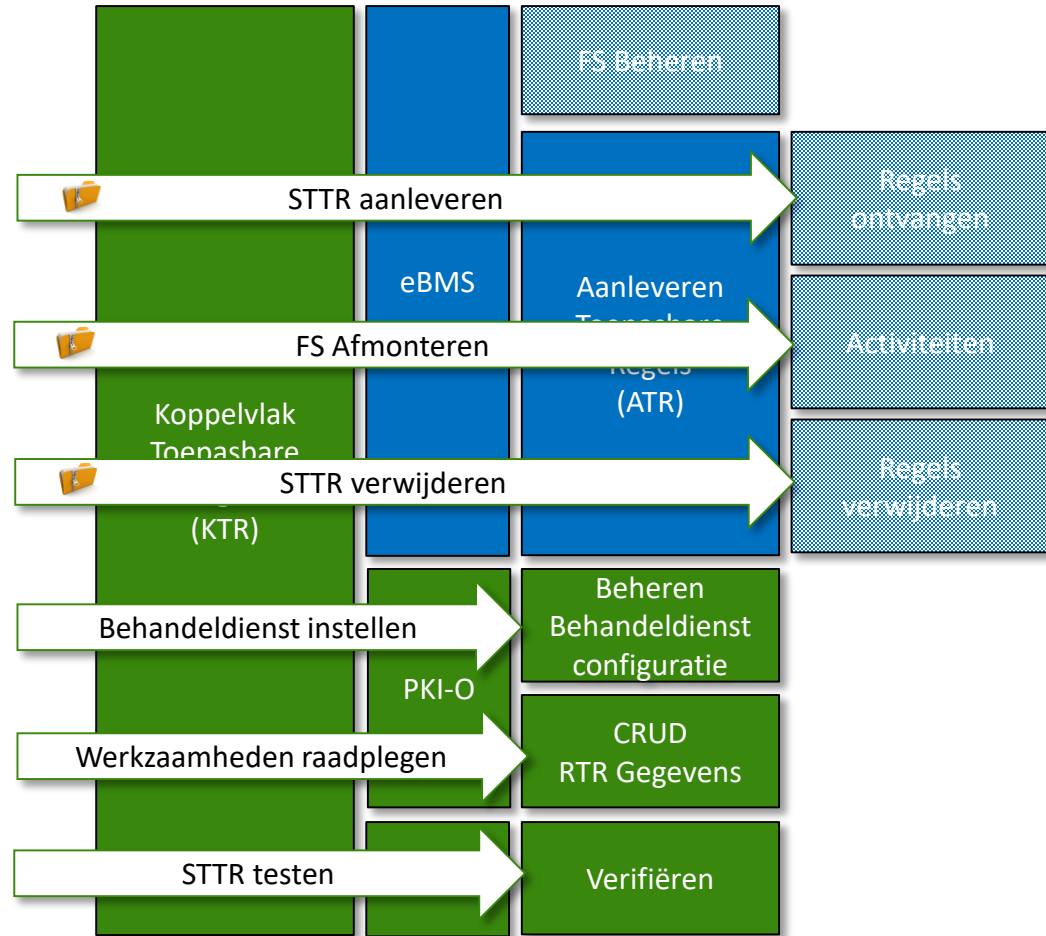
FS Beheren

STTR aanleveren

Regels ontvangen

eBMS

Aanleveren Toepasbare Regels (ATR)

FS Afmonteren

Activiteiten

Koppelvlak Toepasbare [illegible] (KTR)

STTR verwijderen

Regels verwijderen

Behandeldienst instellen

Beheren Behandeldienst configuratie

PKI-O

Werkzaamheden raadplegen

CRUD RTR Gegevens

STTR testen

Verifiëren